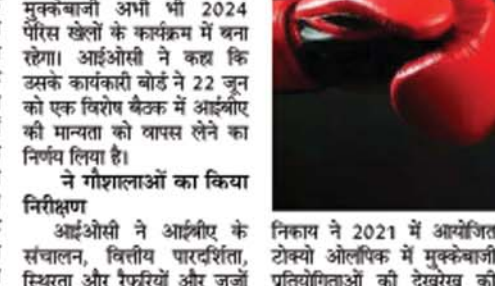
मुक्केबाजी अभी भी 2024 पेरिस खेलों के कार्यक्रम में बना रहेगा। आईओसी ने कहा कि उसके कार्यकारी बोर्ड ने 22 जून को एक विशेष बैठक में आईबीए की मान्यता को वापस लेने का निर्णय लिया है।

ने गौशालाओं का किया निरीक्षण

आईओसी ने आईबीए के संचालन, वित्तीय पारदर्शिता, स्थिरता और रैफरियों और जजों

निकाय ने 2021 में आयोजित टोक्यो ओलंपिक में मुक्केबाजी प्रतियोगिताओं की देखरेख की